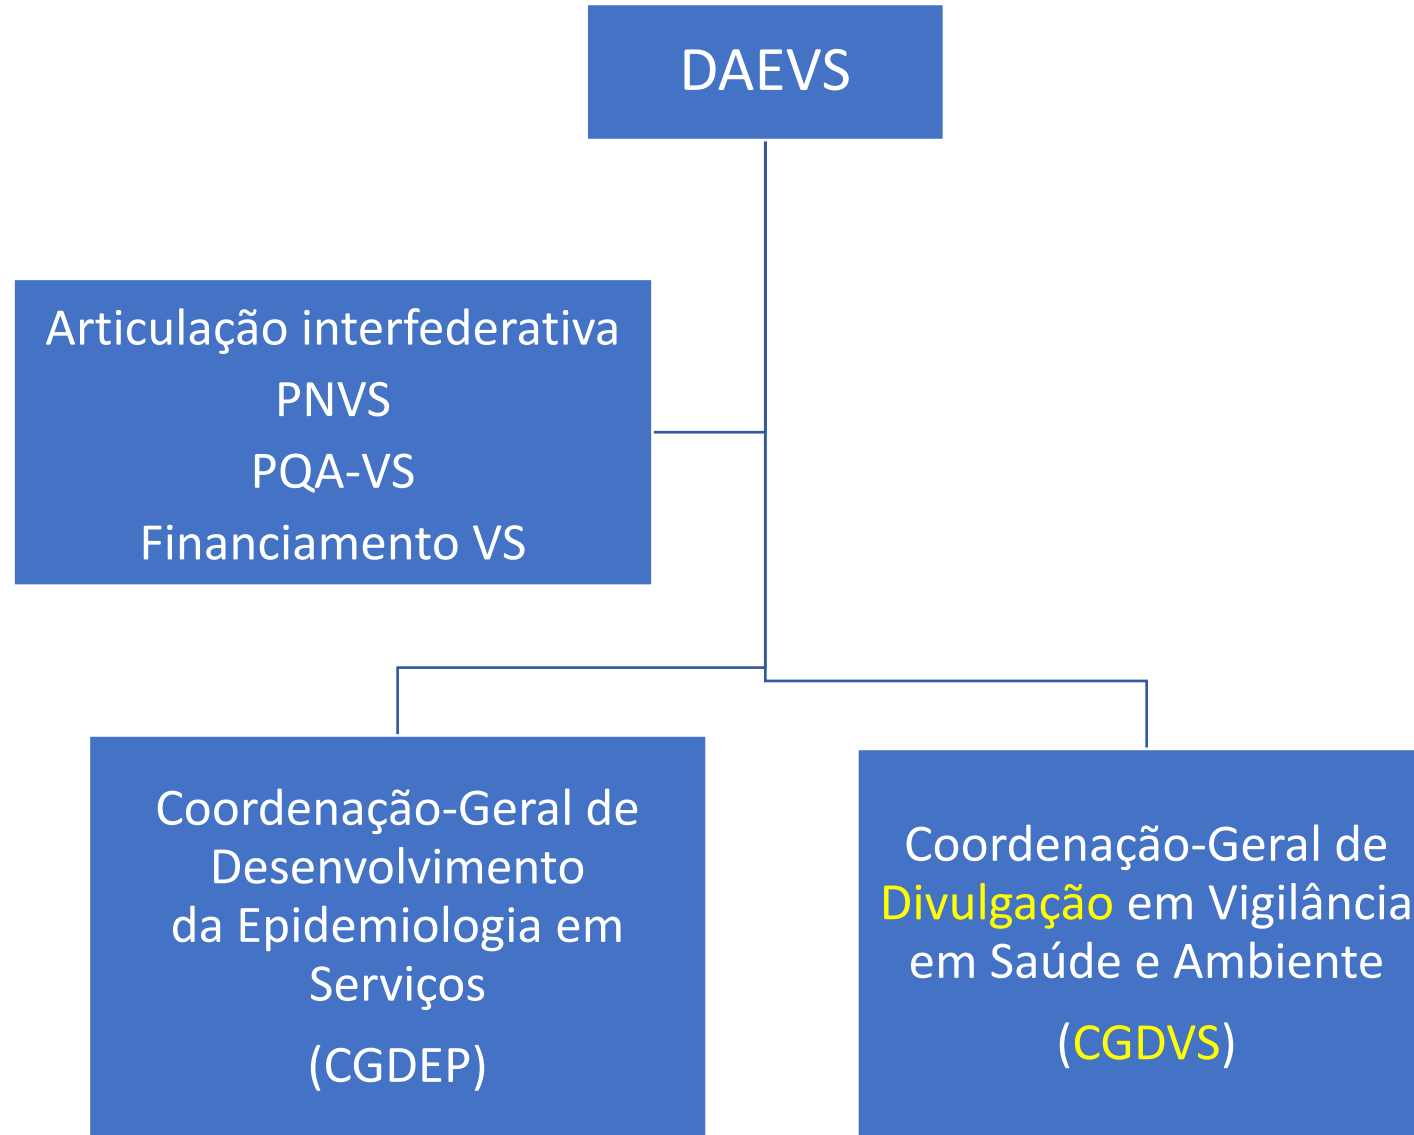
DAEVS

Articulação interfederativa
PNVS
PQA-VS
Financiamento VS

Coordenação-Geral de Desenvolvimento da Epidemiologia em Serviços

(CGDEP)

Coordenação-Geral de Divulgação em Vigilância em Saúde e Ambiente

(CGDVS)